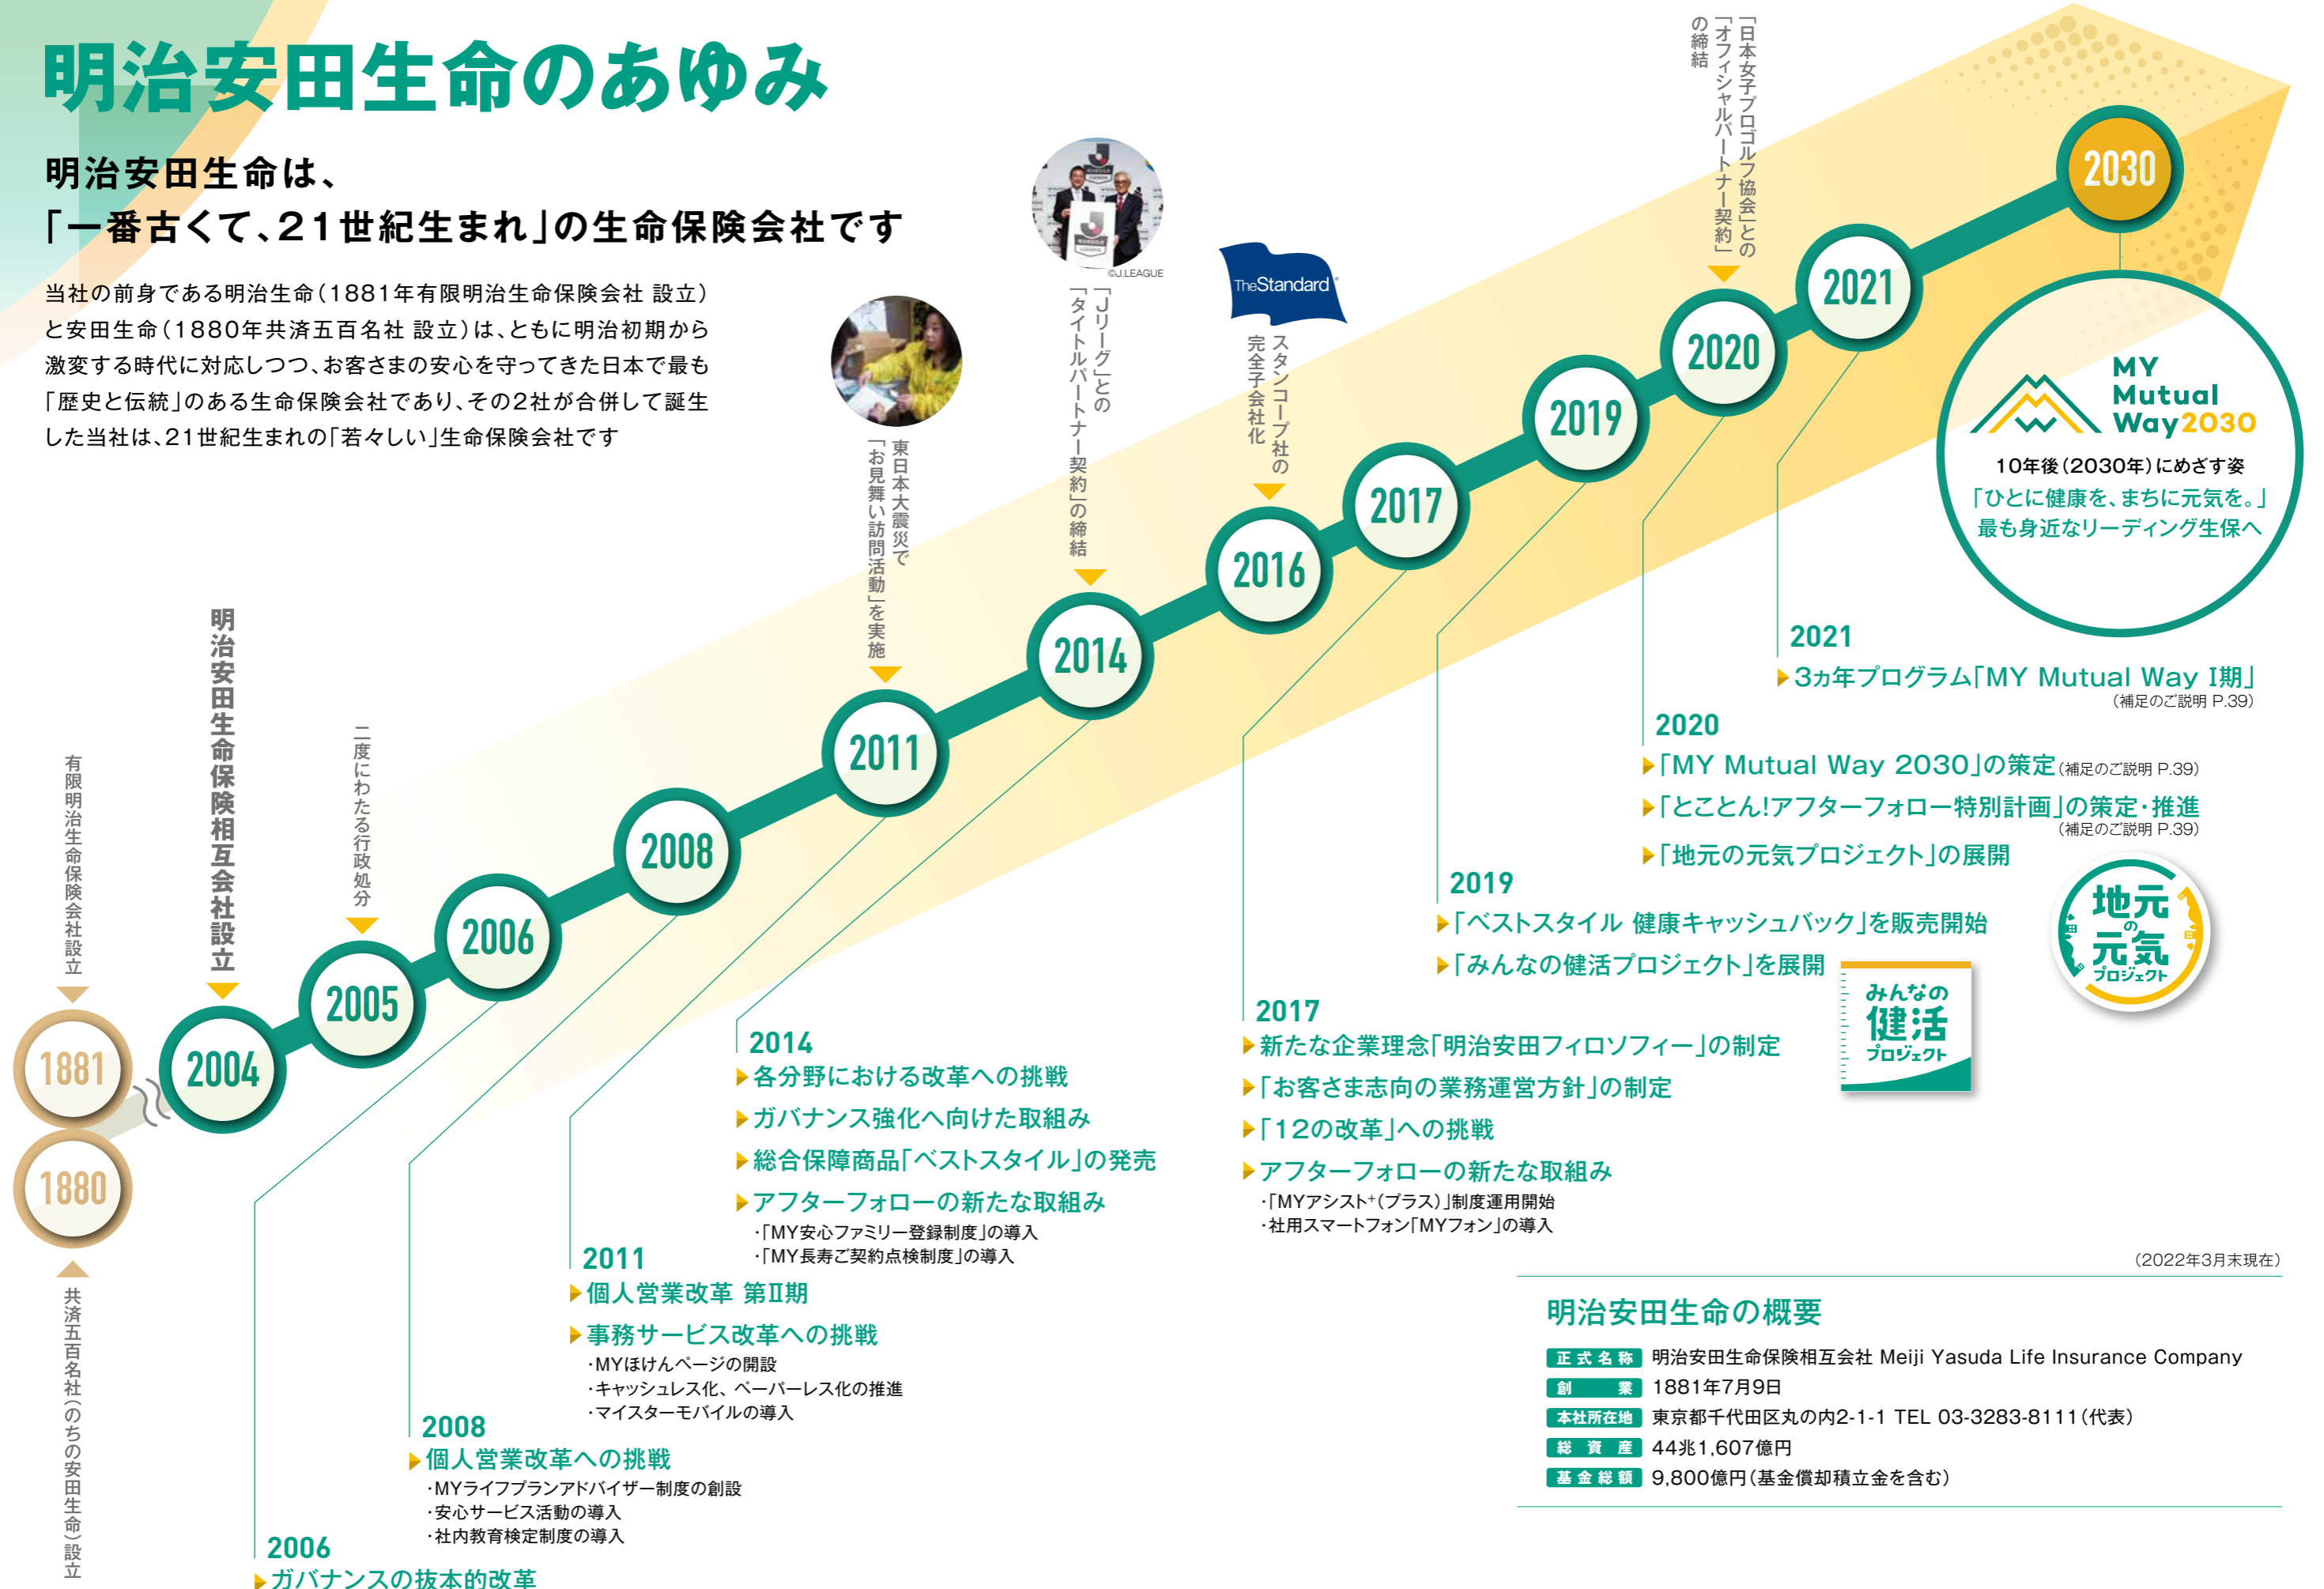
明治安田生命のあゆみ

明治安田生命は、
「一番古くて、21世紀生まれ」の生命保険会社です

当社の前身である明治生命（1881年有限明治生命保険会社 設立）と安田生命（1880年共済五百名社 設立）は、ともに明治初期から激変する時代に対応しつつ、お客さまの安心を守ってきた日本で最も「歴史と伝統」のある生命保険会社であり、その2社が合併して誕生した当社は、21世紀生まれの「若々しい」生命保険会社です

1881
有限明治生命保険会社設立

1880
共済五百名社（のちの安田生命）設立

2004
明治安田生命保険相互会社設立

2005
二度にわたる行政処分

2006

2008

2011
東日本大震災で「お見舞い訪問活動」を実施

2014
「Jリーグ」との「タイトルパートナー契約」の締結
©J.LEAGUE

2016
The Standard
スタンコープ社の完全子会社化

2017

2019

2020
「日本女子プロゴルフ協会」との「オフィシャルパートナー契約」の締結

2021

2030

MY Mutual Way 2030
10年後（2030年）にめざす姿
「ひとに健康を、まちに元気を。」
最も身近なリーディング生保へ

2021
3カ年プログラム「MY Mutual Way Ⅰ期」
（補足のご説明 P.39）

2020
「MY Mutual Way 2030」の策定（補足のご説明 P.39）
「とことん!アフターフォロー特別計画」の策定・推進
（補足のご説明 P.39）
「地元の元気プロジェクト」の展開

地元の元気プロジェクト

2019
「ベストスタイル 健康キャッシュバック」を販売開始
「みんなの健活プロジェクト」を展開

みんなの健活プロジェクト

2017
新たな企業理念「明治安田フィロソフィー」の制定
「お客さま志向の業務運営方針」の制定
「12の改革」への挑戦
アフターフォローの新たな取組み
・「MYアシスト+（プラス）」制度運用開始
・社用スマートフォン「MYフォン」の導入

2014
各分野における改革への挑戦
ガバナンス強化へ向けた取組み
総合保障商品「ベストスタイル」の発売
アフターフォローの新たな取組み
・「MY安心ファミリー登録制度」の導入
・「MY長寿ご契約点検制度」の導入

2011
個人営業改革 第Ⅱ期
事務サービス改革への挑戦
・MYほけんページの開設
・キャッシュレス化、ペーパーレス化の推進
・マイスターモバイルの導入

2008
個人営業改革への挑戦
・MYライフプランアドバイザー制度の創設
・安心サービス活動の導入
・社内教育検定制度の導入

2006
ガバナンスの抜本的改革

（2022年3月末現在）

明治安田生命の概要

| 正式名称 | 明治安田生命保険相互会社 Meiji Yasuda Life Insurance Company |
|---|---|
| 創業 | 1881年7月9日 |
| 本社所在地 | 東京都千代田区丸の内2-1-1 TEL 03-3283-8111（代表） |
| 総資産 | 44兆1,607億円 |
| 基金総額 | 9,800億円（基金償却積立金を含む） |